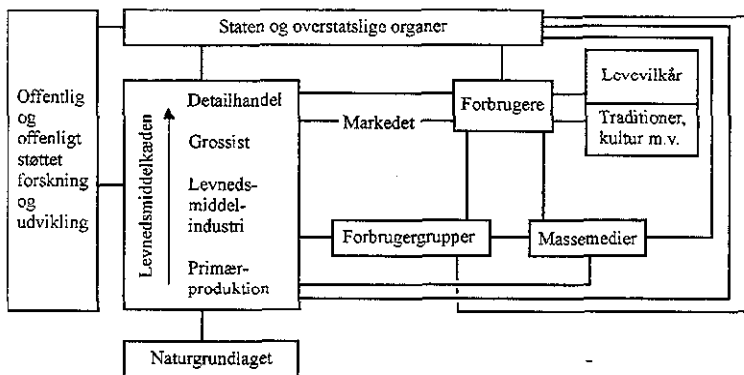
Staten og overstatslige organer

Offentlig og offenligt støttet forskning og udvikling

Levnedsmiddelkæden

Detailhandel

Grossist

Levnedsmiddelindustri

Primærproduktion

Markedet

Forbrugere

Levevilkår

Traditioner, kultur m.v.

Forbrugergrupper

Massemedier

Naturgrundlaget